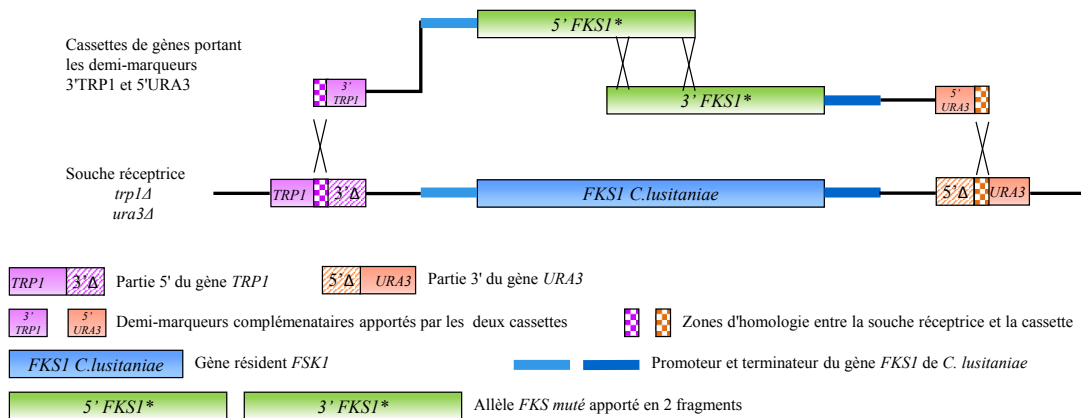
Cassettes de gènes portant les demi-marqueurs 3'TRP1 et 5'URA3

5' FKS1*

3' TRP1

3' FKS1*

5' URA3

Souche réceptrice
trp1Δ
ura3Δ

TRP1

3'Δ

FKS1 C.lusitaniae

5'Δ

URA3

TRP1 3'Δ Partie 5' du gène TRP1

5'Δ URA3 Partie 3' du gène URA3

3' TRP1 5' URA3 Demi-marqueurs complémenatiares apportés par les deux cassettes

Zones d'homologie entre la souche réceptrice et la cassette

FKS1 C.lusitaniae Gène résident FSK1

Promoteur et terminateur du gène FKS1 de C. lusitaniae

5' FKS1* 3' FKS1* Allèle FKS muté apporté en 2 fragments